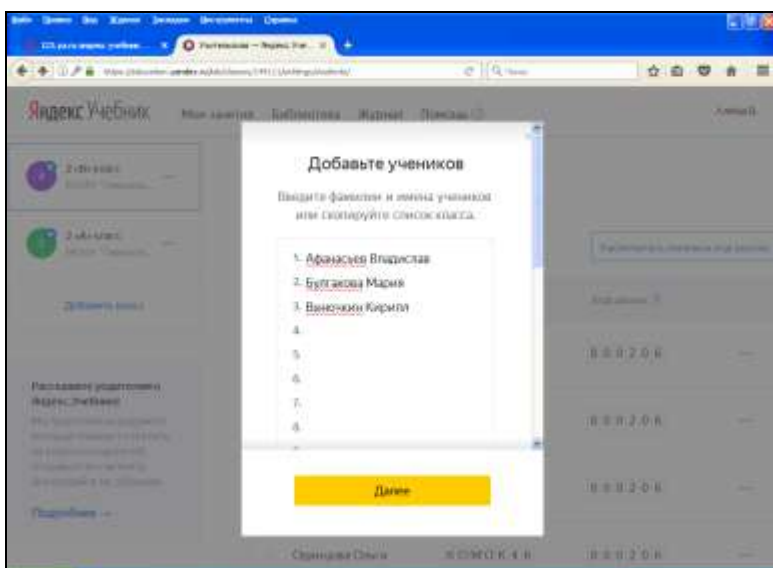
Файл Правка Вид Журнал Закладки Инструменты Справка

Учительская — Яндекс.Уче...

Яндекс Учебник Мои занятия Библиотека Журнал Помощь

2 «В» класс

2 «А» класс

Добавить класс

Рассказываем родителям о Яндекс.Учебнике

Подробнее →

Добавьте учеников

Введите фамилии и имена учеников или скопируйте список класса.

1. Афанасьев Владислав
2. Булгакова Мария
3. Ваночкин Кирилл
4.
5.
6.
7.
8.

Далее

Отправить ссылку

8 0 0 2 0 6

8 0 0 2 0 6

8 0 0 2 0 6

8 0 0 2 0 6

Овечкина Ольга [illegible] 8 0 0 2 0 6